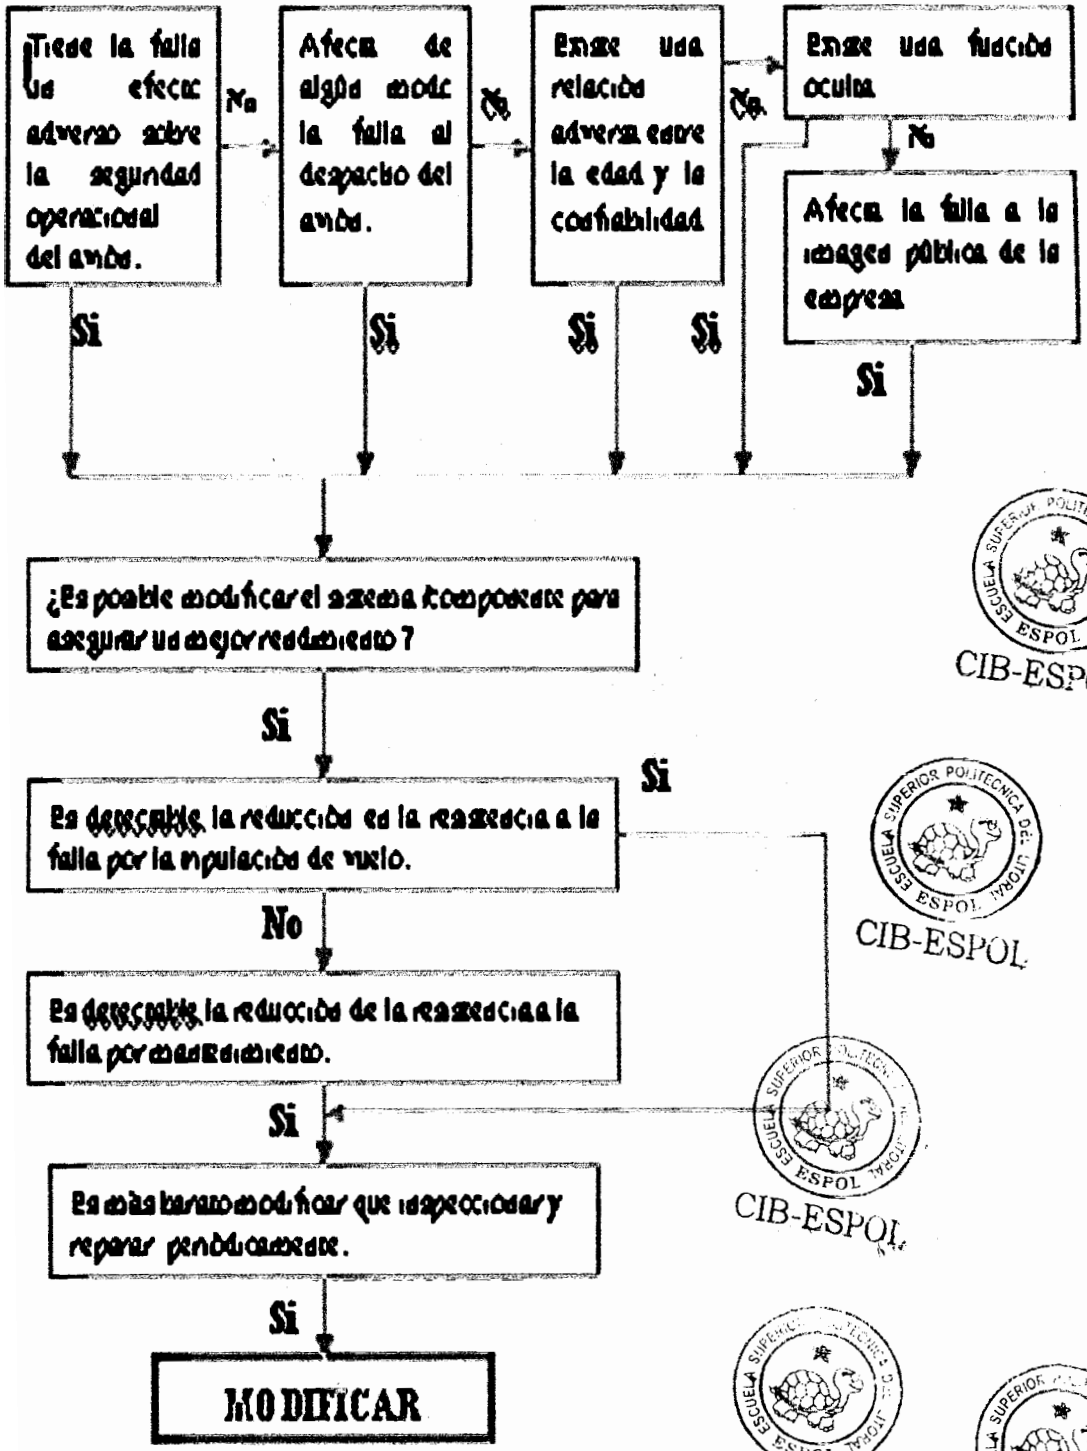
Tiene la falla un efecto adverso sobre la seguridad operacional del avión.

No

Afecta de algún modo la falla al despacho del avión.

No

Existe una relación adversa entre la edad y la confiabilidad

No

Existe una función oculta

No

Afecta la falla a la imagen pública de la empresa

Si

Si

Si

Si

Si

¿Es posible modificar el sistema /componente para asegurar un mejor rendimiento?

Si

Si

Es detectable la reducción en la resistencia a la falla por la tripulación de vuelo.

No

Es detectable la reducción de la resistencia a la falla por mantenimiento.

Si

Es más barato modificar que inspeccionar y reparar periódicamente.

Si

MODIFICAR

ESCUELA SUPERIOR POLITECNICA DEL LITORAL ESPOL
CIB-ESPOL

ESCUELA SUPERIOR POLITECNICA DEL LITORAL ESPOL
CIB-ESPOL

ESCUELA SUPERIOR POLITECNICA DEL LITORAL ESPOL
CIB-ESPOL

ESCUELA SUPERIOR POLITECNICA DEL LITORAL ESPOL

SUPERIOR POLI